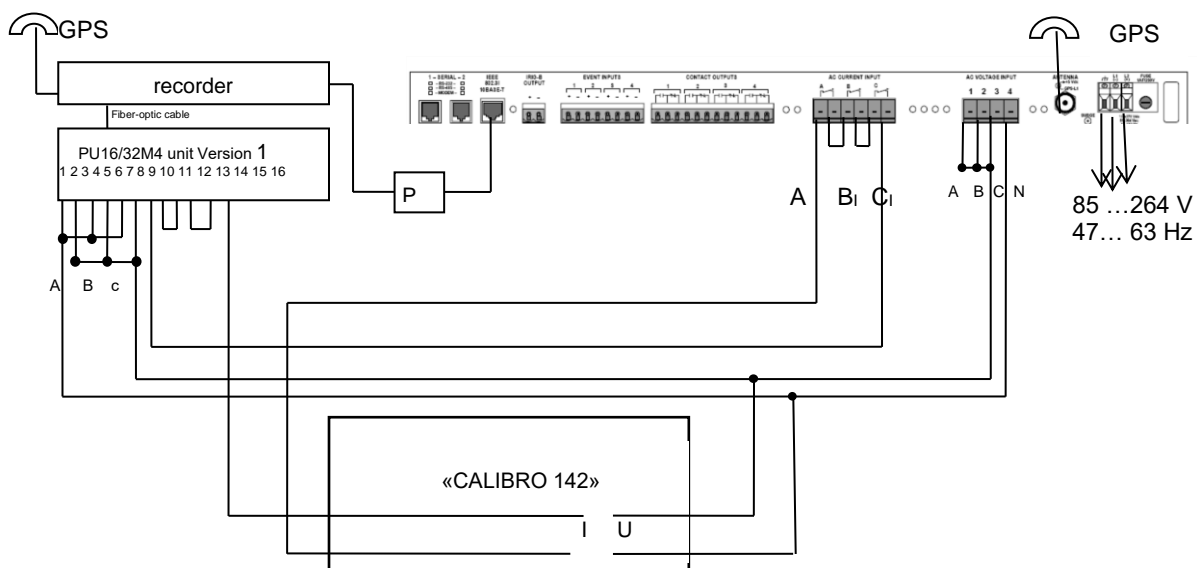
GPS

GPS

recorder

Fiber-optic cable

PU16/32M4 unit Version 1
1 2 3 4 5 6 7 8 9 10 11 12 13 14 15 16

A B c

P

1 – SERIAL – 2
IEEE 802.3I 10BASE-T
IRIG-B OUTPUT
EVENT INPUTS
CONTACT OUTPUTS
AC CURRENT INPUT
AC VOLTAGE INPUT
ANTENNA
FUSE

A B C
1 2 3 4

A B C
A B C N

85 …264 V
47… 63 Hz

«CALIBRO 142»

I U